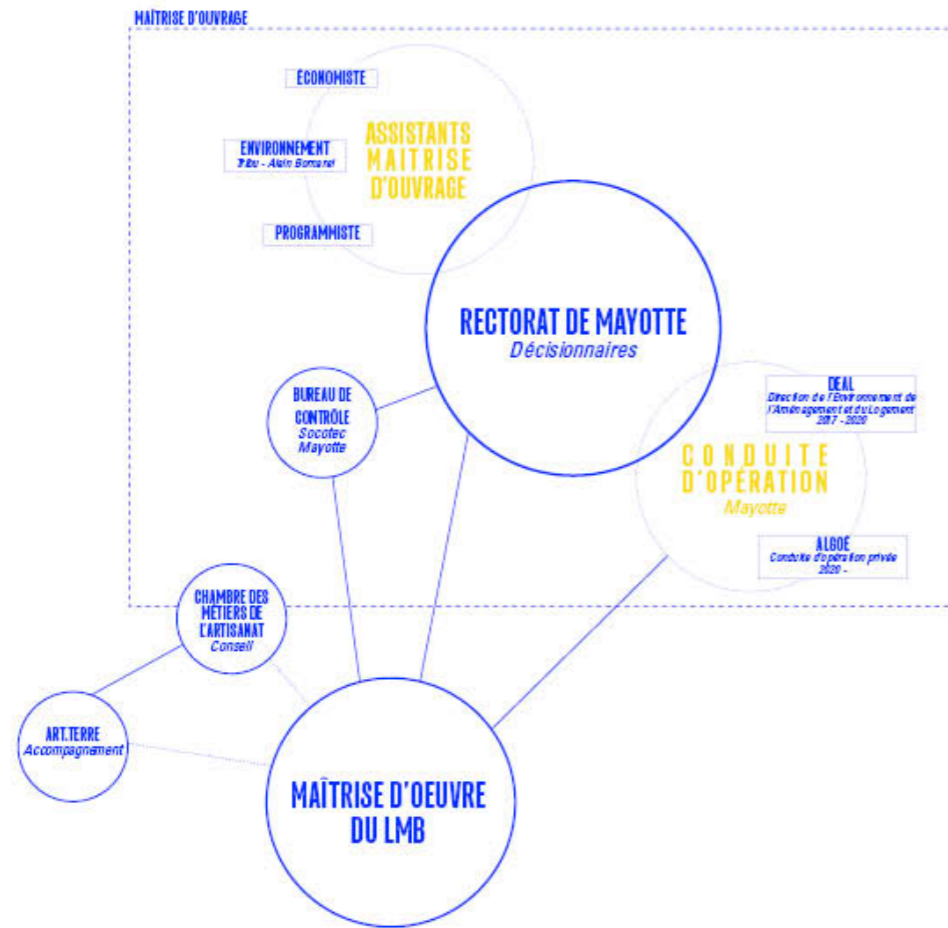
MAÎTRISE D'OUVRAGE

ÉCONOMISTE

ENVIRONNEMENT
Tribu - Alain Bornarel

ASSISTANTS MAITRISE D'OUVRAGE

PROGRAMMISTE

RECTORAT DE MAYOTTE
Décisionnaires

BUREAU DE CONTRÔLE
Socotec Mayotte

DEAL
Direction de l'Environnement de l'Aménagement et du Logement
2017 - 2020

CONDUITE D'OPÉRATION
Mayotte

ALGOÉ
Conduite d'opération privée
2020 -

CHAMBRE DES MÉTIERS DE L'ARTISANAT
Conseil

ART.TERRE
Accompagnement

MAÎTRISE D'OEUVRE DU LMB